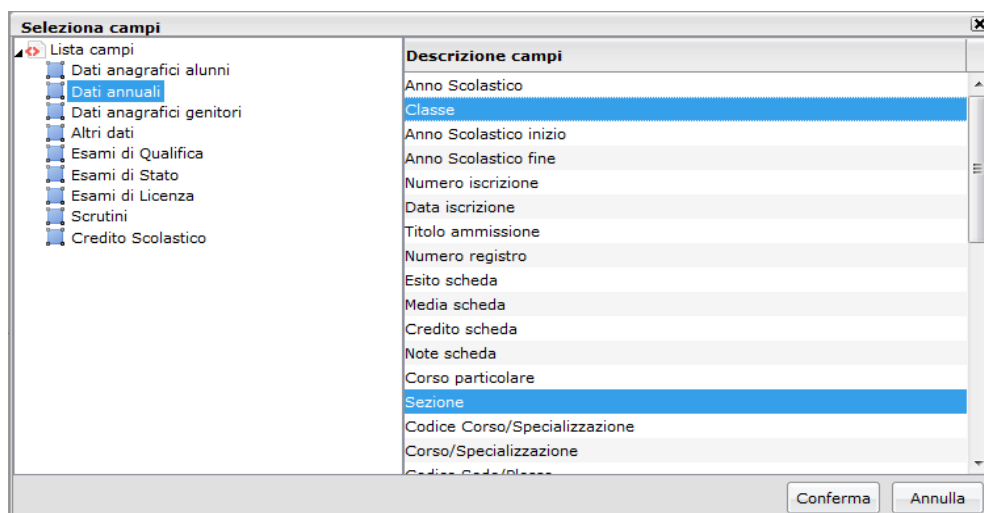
Seleziona campi

Lista campi
Dati anagrafici alunni
Dati annuali
Dati anagrafici genitori
Altri dati
Esami di Qualifica
Esami di Stato
Esami di Licenza
Scrutini
Credito Scolastico

| Descrizione campi |
|---|
| Anno Scolastico |
| Classe |
| Anno Scolastico inizio |
| Anno Scolastico fine |
| Numero iscrizione |
| Data iscrizione |
| Titolo ammissione |
| Numero registro |
| Esito scheda |
| Media scheda |
| Credito scheda |
| Note scheda |
| Corso particolare |
| Sezione |
| Codice Corso/Specializzazione |
| Corso/Specializzazione |
| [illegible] |

Conferma
Annulla